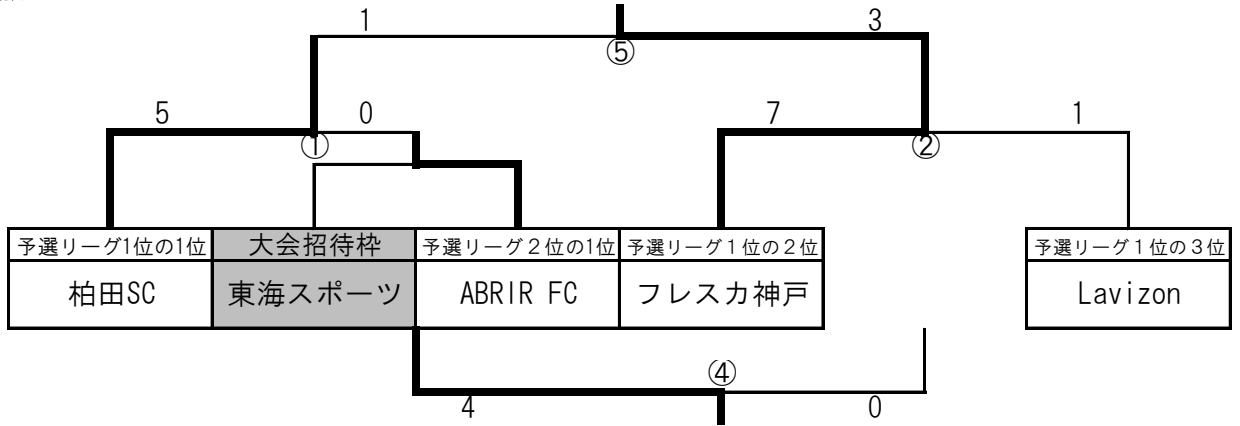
1
3
⑤
5
0
7
1
①
②

| 予選リーグ1位の1位 | 大会招待枠 | 予選リーグ２位の1位 | 予選リーグ１位の２位 | | 予選リーグ１位の３位 |
|---|---|---|---|---|---|
| 柏田SC | 東海スポーツ | ABRIR FC | フレスカ神戸 | | Lavizon |

④
4
0